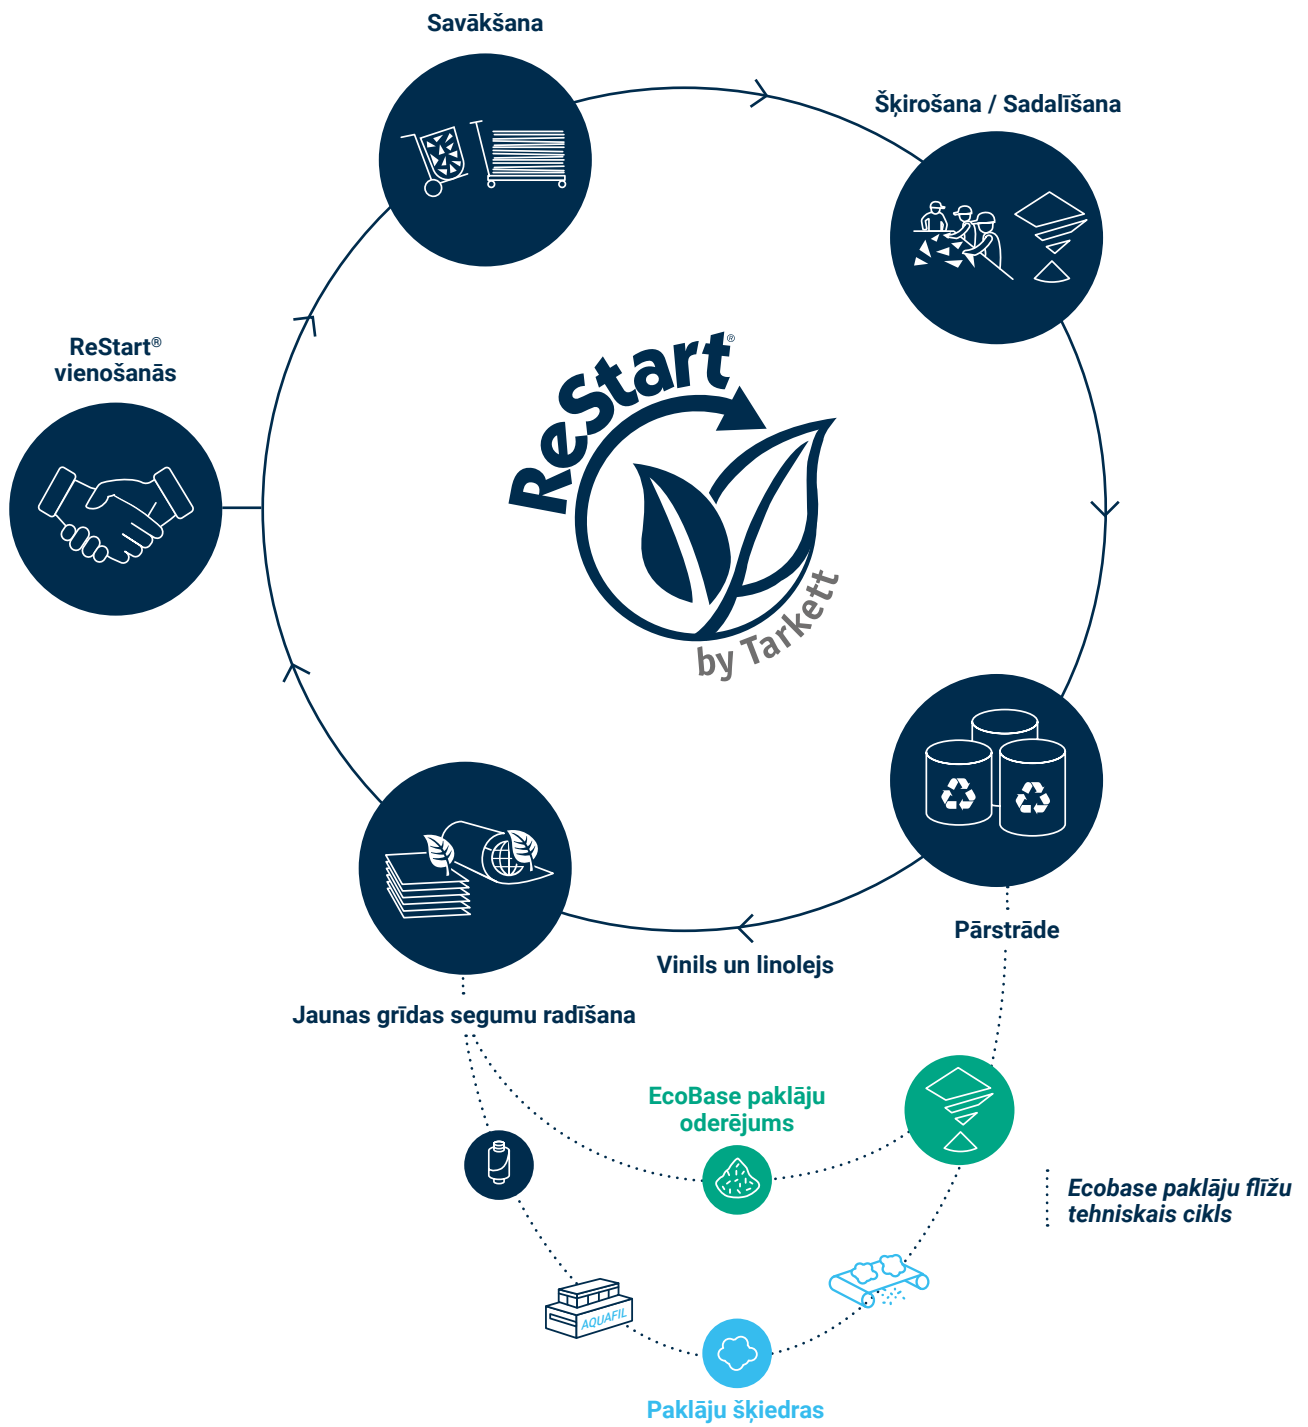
Savākšana

Šķirošana / Sadalīšana

ReStart®
vienošanās

ReStart®
by Tarkett

Pārstrāde

Vinils un linolejs

Jaunas grīdas segumu radīšana

EcoBase paklāju oderējums

Ecobase paklāju flīžu tehniskais cikls

AQUAFIL

Paklāju šķiedras